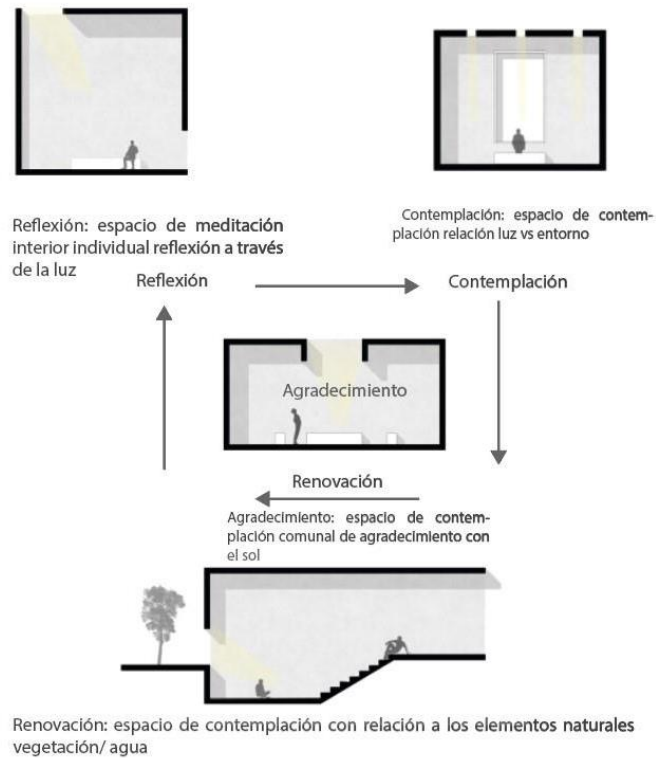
Reflexión: espacio de meditación interior individual reflexión a través de la luz

Contemplación: espacio de contemplación relación luz vs entorno

Reflexión

Contemplación

Agradecimiento

Renovación

Agradecimiento: espacio de contemplación comunal de agradecimiento con el sol

Renovación: espacio de contemplación con relación a los elementos naturales vegetación/ agua